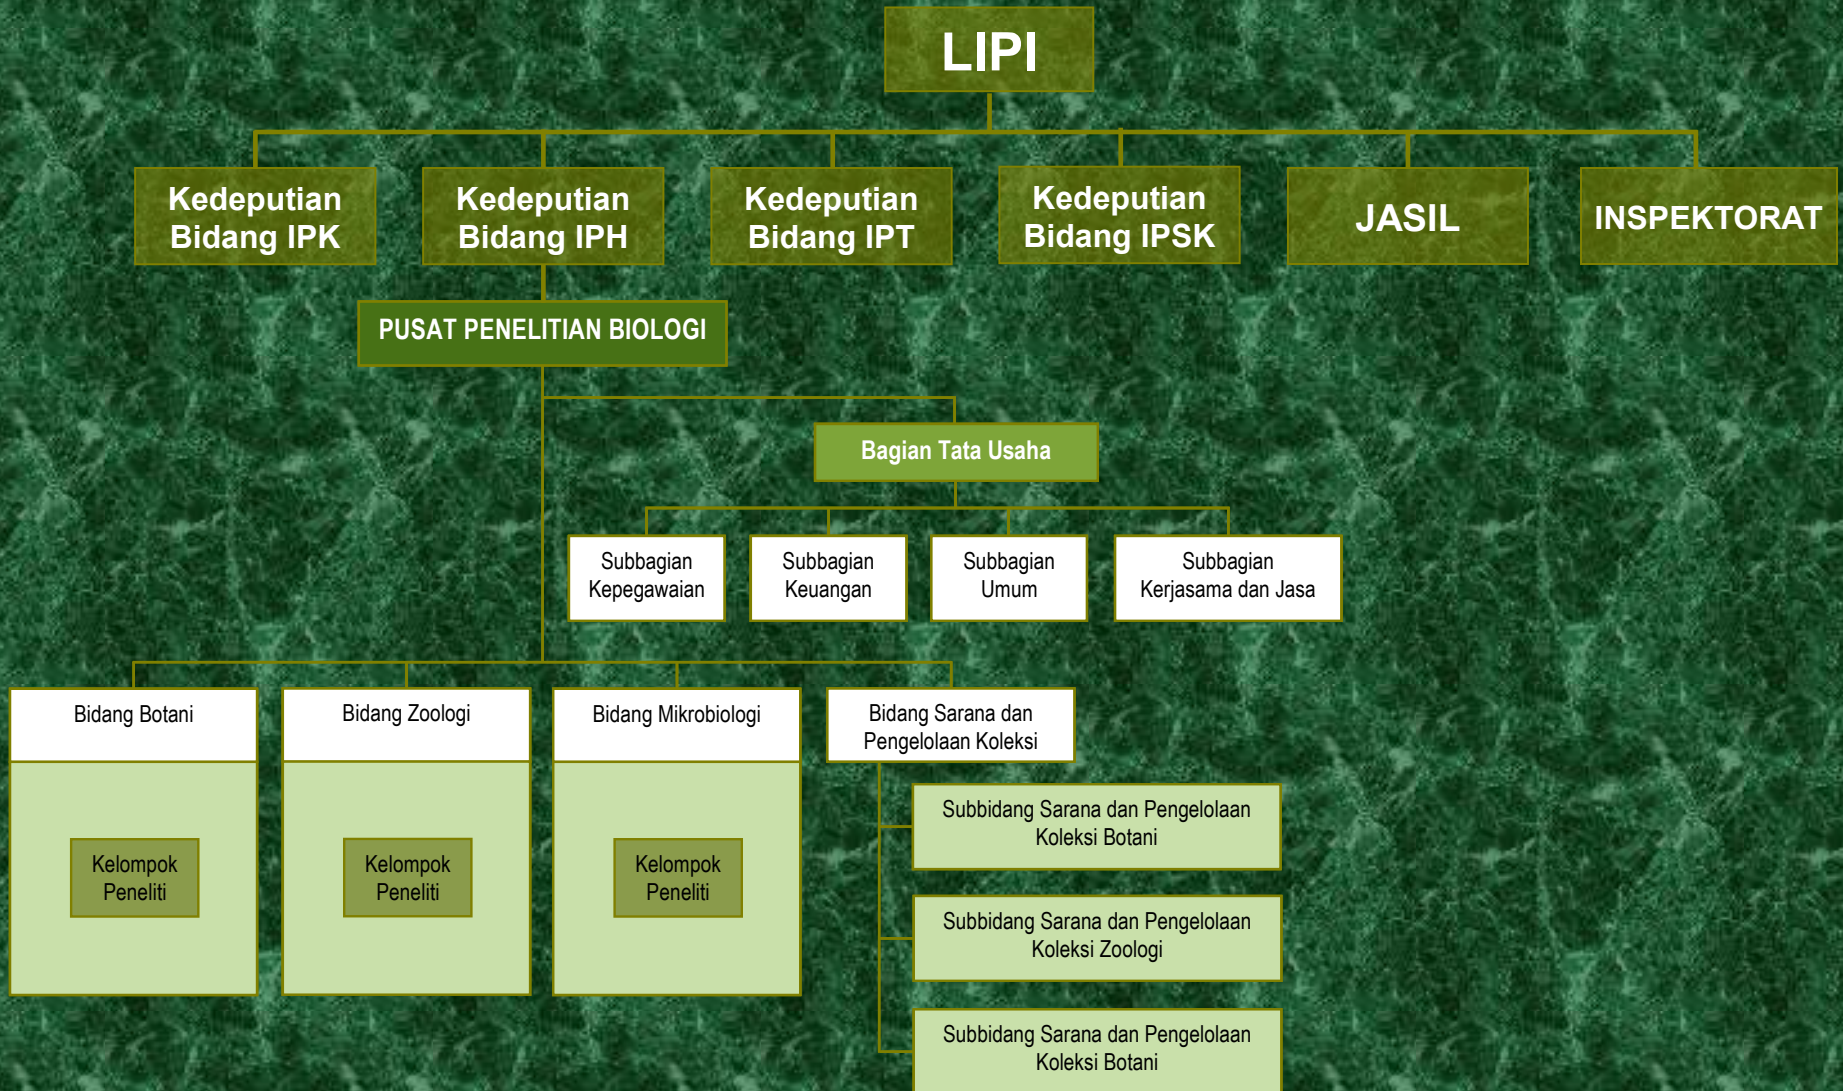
LIPI

Kedeputian Bidang IPK

Kedeputian Bidang IPH

Kedeputian Bidang IPT

Kedeputian Bidang IPSK

JASIL

INSPEKTORAT

PUSAT PENELITIAN BIOLOGI

Bagian Tata Usaha

Subbagian Kepegawaian

Subbagian Keuangan

Subbagian Umum

Subbagian Kerjasama dan Jasa

Bidang Botani

Kelompok Peneliti

Bidang Zoologi

Kelompok Peneliti

Bidang Mikrobiologi

Kelompok Peneliti

Bidang Sarana dan Pengelolaan Koleksi

Subbidang Sarana dan Pengelolaan Koleksi Botani

Subbidang Sarana dan Pengelolaan Koleksi Zoologi

Subbidang Sarana dan Pengelolaan Koleksi Botani